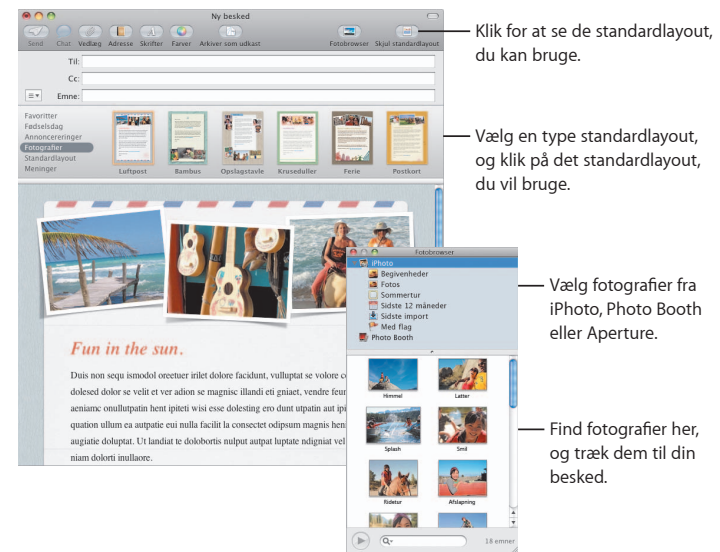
Ny besked

Send Chat Vedlæg Adresse Skrifter Farver Arkiver som udkast Fotobrowser Skjul standardlayout

Til:
Cc:
Emne:

Favoritter
Fødselsdag
Annonceringer
Fotografier
Standardlayout
Meninger

Luftpost Bambus Opslagstavle Kruseduller Ferie Postkort

Fun in the sun.

Duis non sequi ismodol oreetuer irilet dolore facidunt, vulluptat se volore co dolesed dolor se velit et ver adion se magnisc illandi eti giatet, vendre feu aeniamc onullutpatin hent ipiteti wisi esse dolesting ero dunt utpatin aut ip quation ullum ea autpatie eui nulla facilit la consectet odipsum magnis hen augiatie doluptat. Ut landiat te dolobortis nulput luptate ndigniat vel niam dolorti inullaore.

Fotobrowser
iPhoto
Begivenheder
Fotos
Sommertur
Sidste 12 måneder
Sidste import
Med flag
Photo Booth

Himmel Latter
Splash Smil
Ridetur Afslapning

18 emner

Klik for at se de standardlayout, du kan bruge.

Vælg en type standardlayout, og klik på det standardlayout, du vil bruge.

Vælg fotografier fra iPhoto, Photo Booth eller Aperture.

Find fotografier her, og træk dem til din besked.